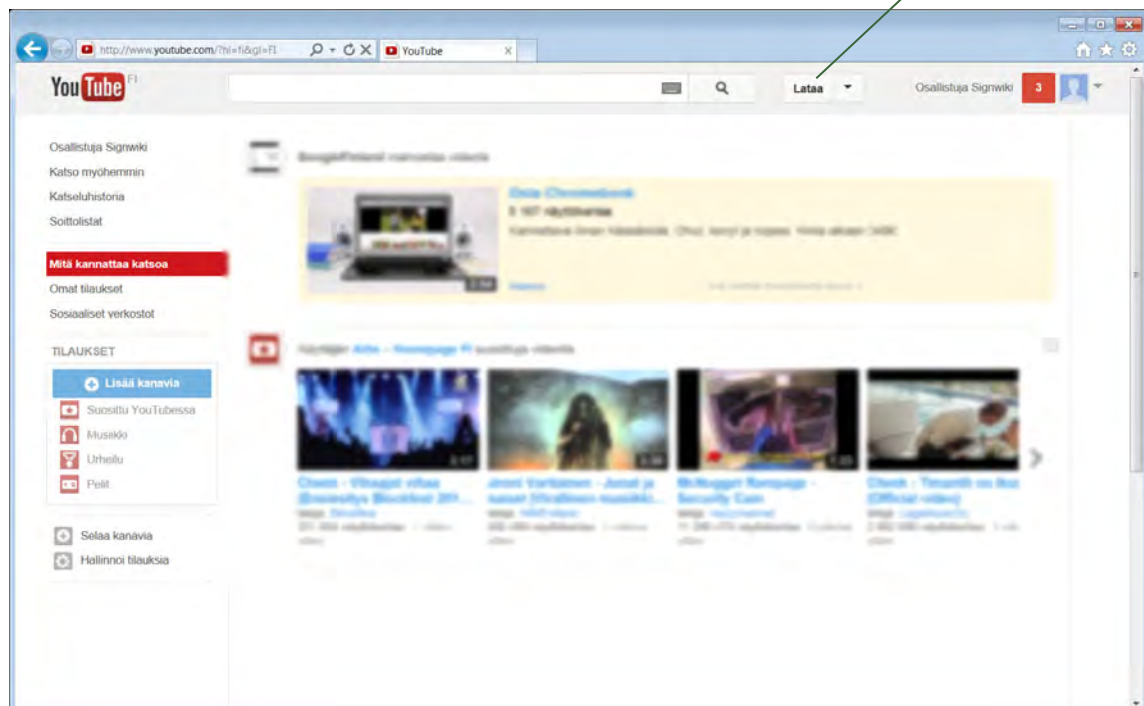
http://www.youtube.com/?hl=fi&gl=FI
YouTube
YouTube FI
Lataa
Osallistuja Signwiki
3
Osallistuja Signwiki
Katso myöhemmin
Katseluhistoria
Soittolistat
Mitä kannattaa katsoa
Omat tilaukset
Sosiaaliset verkostot
TILAUKSET
Lisää kanavia
Suosittu YouTubessa
Musiikki
Urheilu
Pelit
Selaa kanavia
Hallinnoi tilauksia
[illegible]
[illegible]
5 167 näyttökertaa
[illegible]
2:54
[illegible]
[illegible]
2:17
3:39
1:33
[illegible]
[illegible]
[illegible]
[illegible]